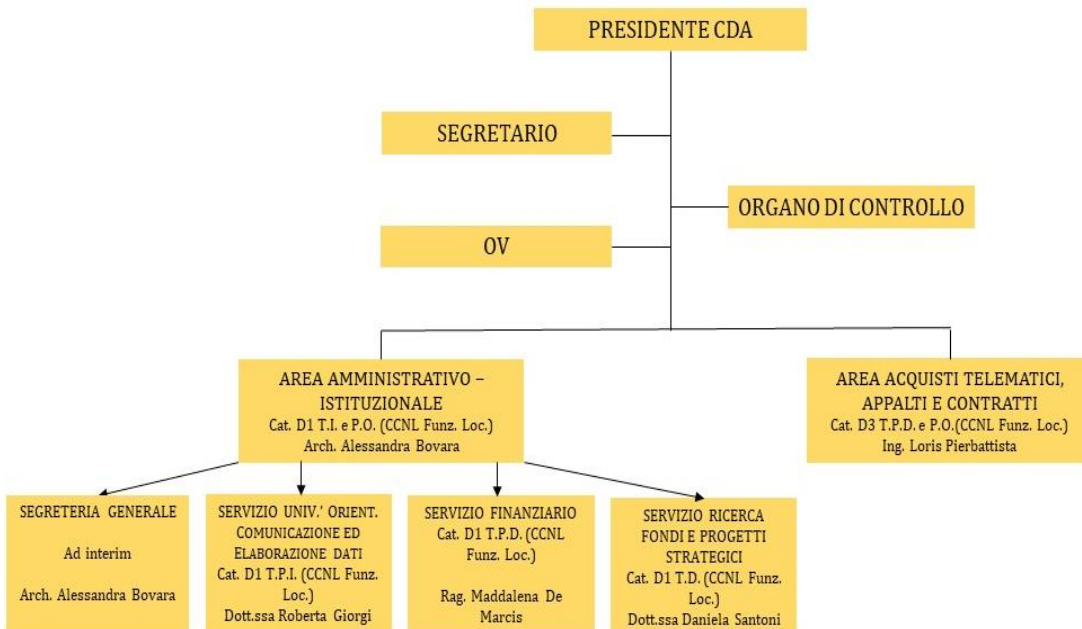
PRESIDENTE CDA

SEGRETARIO

ORGANO DI CONTROLLO

OV

AREA AMMINISTRATIVO – ISTITUZIONALE
Cat. D1 T.I. e P.O. (CCNL Funz. Loc.)
Arch. Alessandra Bovara

AREA ACQUISTI TELEMATICI, APPALTI E CONTRATTI
Cat. D3 T.P.D. e P.O.(CCNL Funz. Loc.)
Ing. Loris Pierbattista

SEGRETERIA GENERALE

Ad interim

Arch. Alessandra Bovara

SERVIZIO UNIV.' ORIENT. COMUNICAZIONE ED ELABORAZIONE DATI
Cat. D1 T.P.I. (CCNL Funz. Loc.)
Dott.ssa Roberta Giorgi

SERVIZIO FINANZIARIO
Cat. D1 T.P.D. (CCNL Funz. Loc.)

Rag. Maddalena De Marcis

SERVIZIO RICERCA FONDI E PROGETTI STRATEGICI
Cat. D1 T.D. (CCNL Funz. Loc.)
Dott.ssa Daniela Santoni